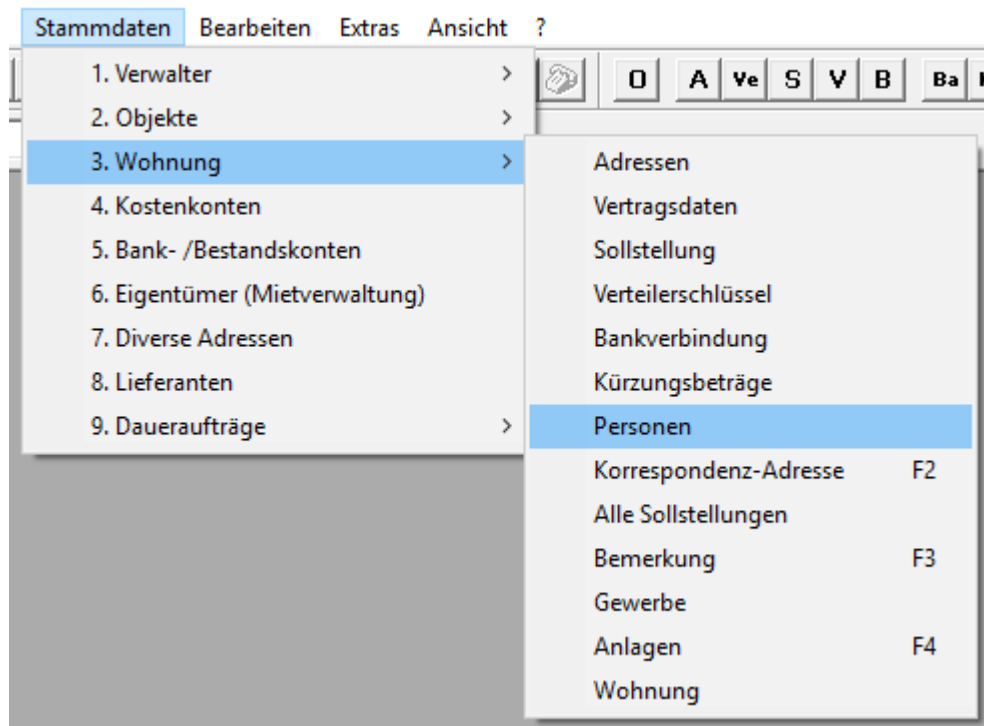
Stammdaten Bearbeiten Extras Ansicht ?

O A Ve S V B Ba

1. Verwalter
2. Objekte
3. Wohnung
4. Kostenkonten
5. Bank- /Bestandskonten
6. Eigentümer (Mietverwaltung)
7. Diverse Adressen
8. Lieferanten
9. Daueraufträge

Adressen
Vertragsdaten
Sollstellung
Verteilerschlüssel
Bankverbindung
Kürzungsbeträge
Personen
Korrespondenz-Adresse F2
Alle Sollstellungen
Bemerkung F3
Gewerbe
Anlagen F4
Wohnung